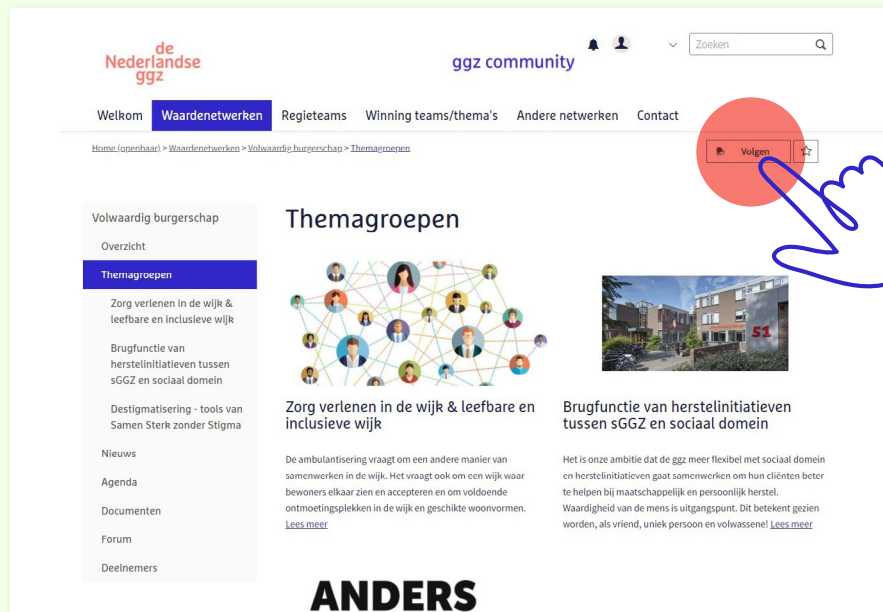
de
Nederlandse
ggz

ggz community

Zoeken

Welkom Waardenetwerken Regieteams Winning teams/thema's Andere netwerken Contact

Home (openbaar) > Waardenetwerken > Volwaardig burgerschap > Themagroepen

Volgen

Volwaardig burgerschap
Overzicht
Themagroepen
Zorg verlenen in de wijk & leefbare en inclusieve wijk
Brugfunctie van herstelinitiatieven tussen sGGZ en sociaal domein
Destigmatisering - tools van Samen Sterk zonder Stigma
Nieuws
Agenda
Documenten
Forum
Deelnemers

Themagroepen

51

Zorg verlenen in de wijk & leefbare en inclusieve wijk

De ambulantisering vraagt om een andere manier van samenwerken in de wijk. Het vraagt ook om een wijk waar bewoners elkaar zien en accepteren en om voldoende ontmoetingsplekken in de wijk en geschikte woonvormen. Lees meer

Brugfunctie van herstelinitiatieven tussen sGGZ en sociaal domein

Het is onze ambitie dat de ggz meer flexibel met sociaal domein en herstelinitiatieven gaat samenwerken om hun cliënten beter te helpen bij maatschappelijk en persoonlijk herstel. Waardigheid van de mens is uitgangspunt. Dit betekent gezien worden, als vriend, uniek persoon en volwassene! Lees meer

ANDERS